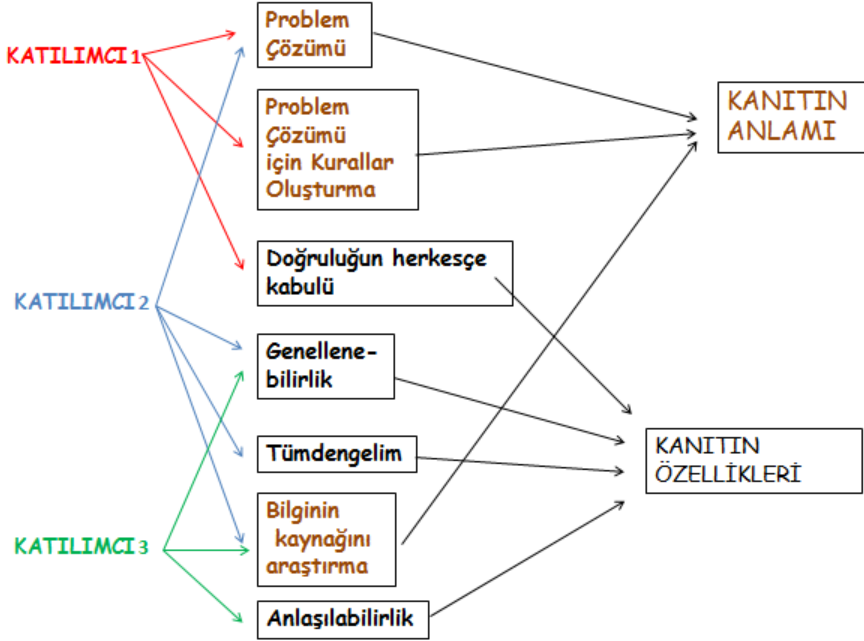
KATILIMCI 1

KATILIMCI 2

KATILIMCI 3

Problem Çözümü

Problem Çözümü için Kurallar Oluşturma

Doğruluğun herkesçe kabulü

Genellenebilirlik

Tümdengelim

Bilginin kaynağını araştırma

Anlaşılabilirlik

KANITIN ANLAMI

KANITIN ÖZELLİKLERİ